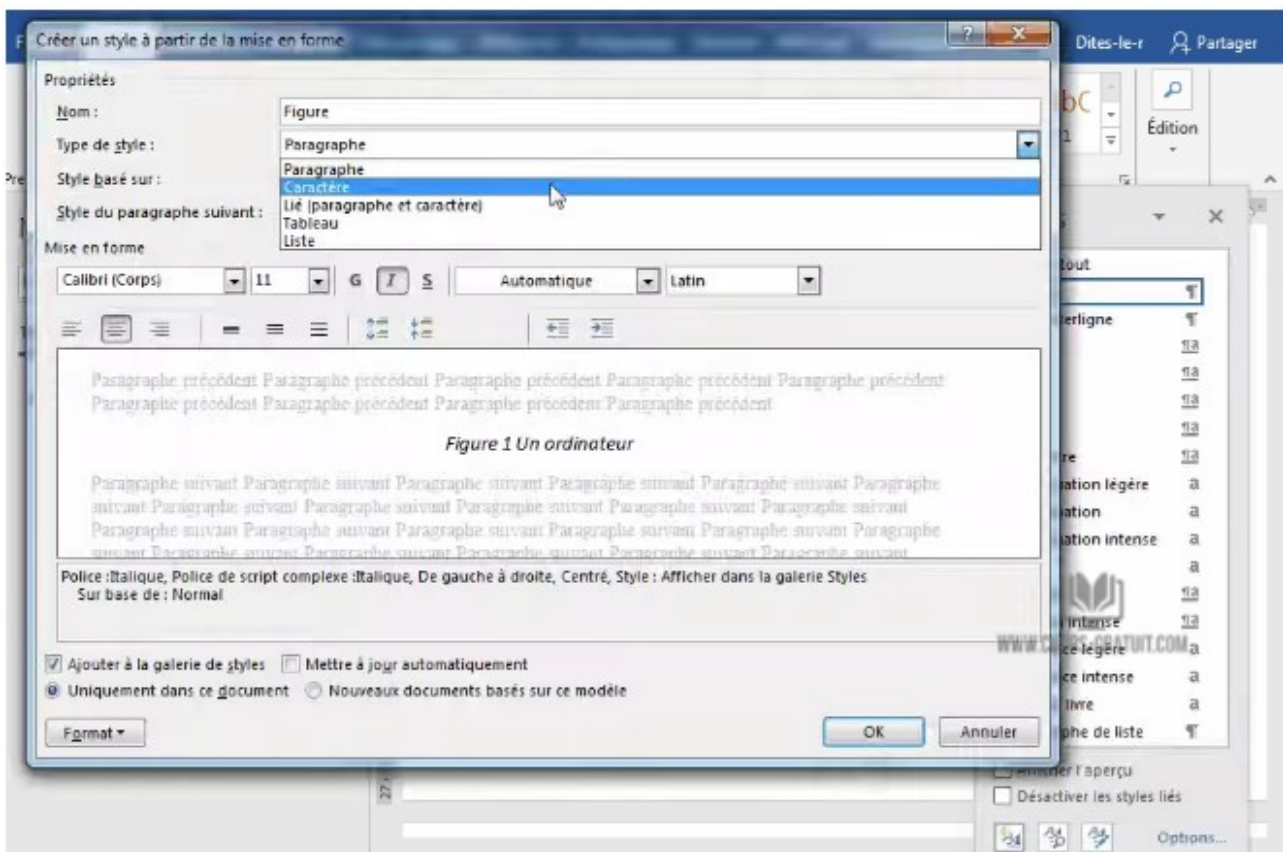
Créer un style à partir de la mise en forme

Dites-le-r Partager

Édition

Propriétés

Nom : Figure

Type de style : Paragraphe

Style basé sur :

Style du paragraphe suivant :

Paragraphe
Caractère
Lié (paragraphe et caractère)
Tableau
Liste

Mise en forme

Calibri (Corps) 11 G I S Automatique Latin

Paragraphe précédent Paragraphe précédent Paragraphe précédent Paragraphe précédent Paragraphe précédent Paragraphe précédent Paragraphe précédent Paragraphe précédent Paragraphe précédent

Figure 1 Un ordinateur

Paragraphe suivant Paragraphe suivant Paragraphe suivant Paragraphe suivant Paragraphe suivant Paragraphe suivant Paragraphe suivant Paragraphe suivant Paragraphe suivant Paragraphe suivant Paragraphe suivant Paragraphe suivant Paragraphe suivant Paragraphe suivant Paragraphe suivant Paragraphe suivant Paragraphe suivant Paragraphe suivant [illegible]

Police :Italique, Police de script complexe :Italique, De gauche à droite, Centré, Style : Afficher dans la galerie Styles
Sur base de : Normal

Ajouter à la galerie de styles Mettre à jour automatiquement

Uniquement dans ce document Nouveaux documents basés sur ce modèle

Format OK Annuler

tout
rligne
re
ation légère
ation
ation intense
intense
ce légère
ce intense
livre
phe de liste

WWW.COURS-GRATUIT.COM

Afficher l'aperçu
Désactiver les styles liés

Options...